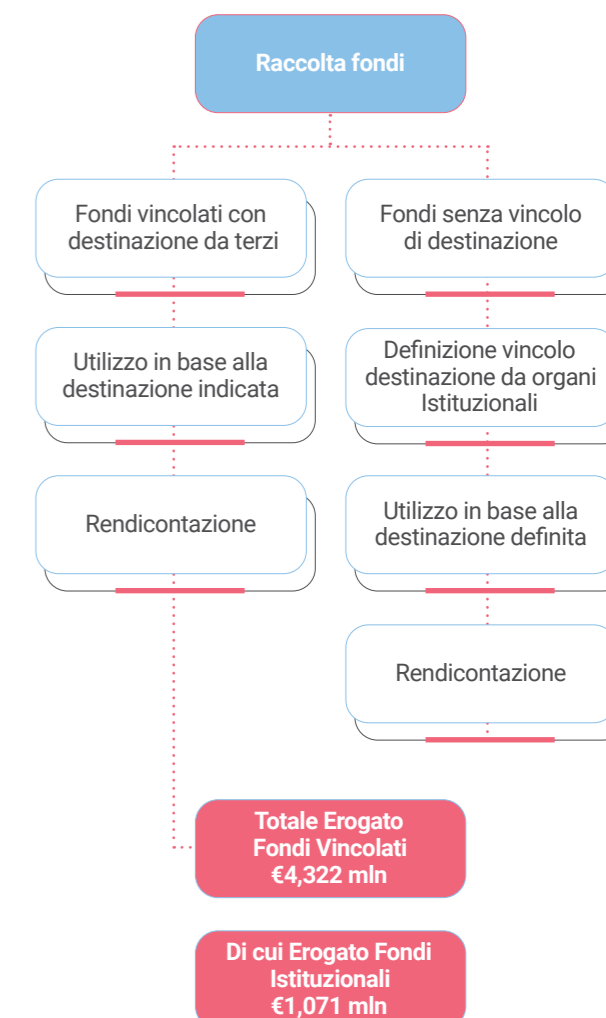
Raccolta fondi

Fondi vincolati con destinazione da terzi

Utilizzo in base alla destinazione indicata

Rendicontazione

Fondi senza vincolo di destinazione

Definizione vincolo destinazione da organi Istituzionali

Utilizzo in base alla destinazione definita

Rendicontazione

Totale Erogato Fondi Vincolati €4,322 mln

Di cui Erogato Fondi Istituzionali €1,071 mln